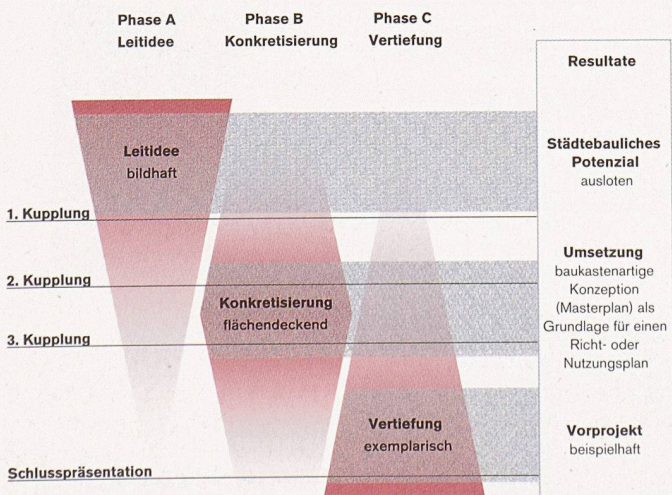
Phase A
Leitidee

Phase B
Konkretisierung

Phase C
Vertiefung

Resultate

Leitidee
bildhaft

Städtebauliches Potenzial
ausloten

1. Kupplung

Umsetzung
baukastenartige Konzeption (Masterplan) als Grundlage für einen Richt- oder Nutzungsplan

2. Kupplung

Konkretisierung
flächendeckend

3. Kupplung

Vertiefung
exemplarisch

Vorprojekt
beispielhaft

Schlusspräsentation